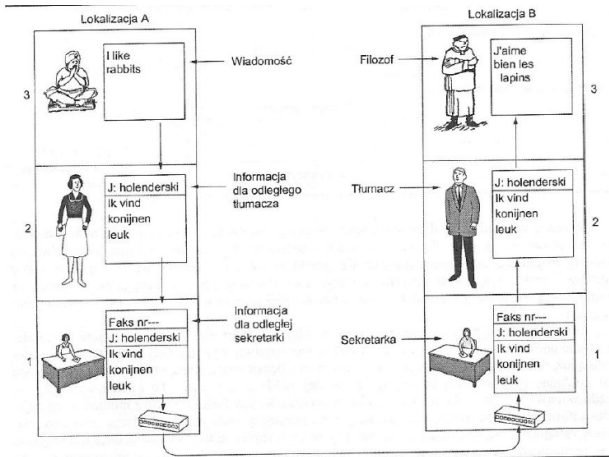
Lokalizacja A

3

I like rabbits

Wiadomość

2

J: holenderski
Ik vind konijnen leuk

Informacja dla odległego tłumacza

1

Faks nr---
J: holenderski
Ik vind konijnen leuk

Informacja dla odległej sekretarki

Lokalizacja B

Filozof

J'aime bien les lapins

3

Tłumacz

J: holenderski
Ik vind konijnen leuk

2

Sekretarka

Faks nr---
J: holenderski
Ik vind konijnen leuk

1